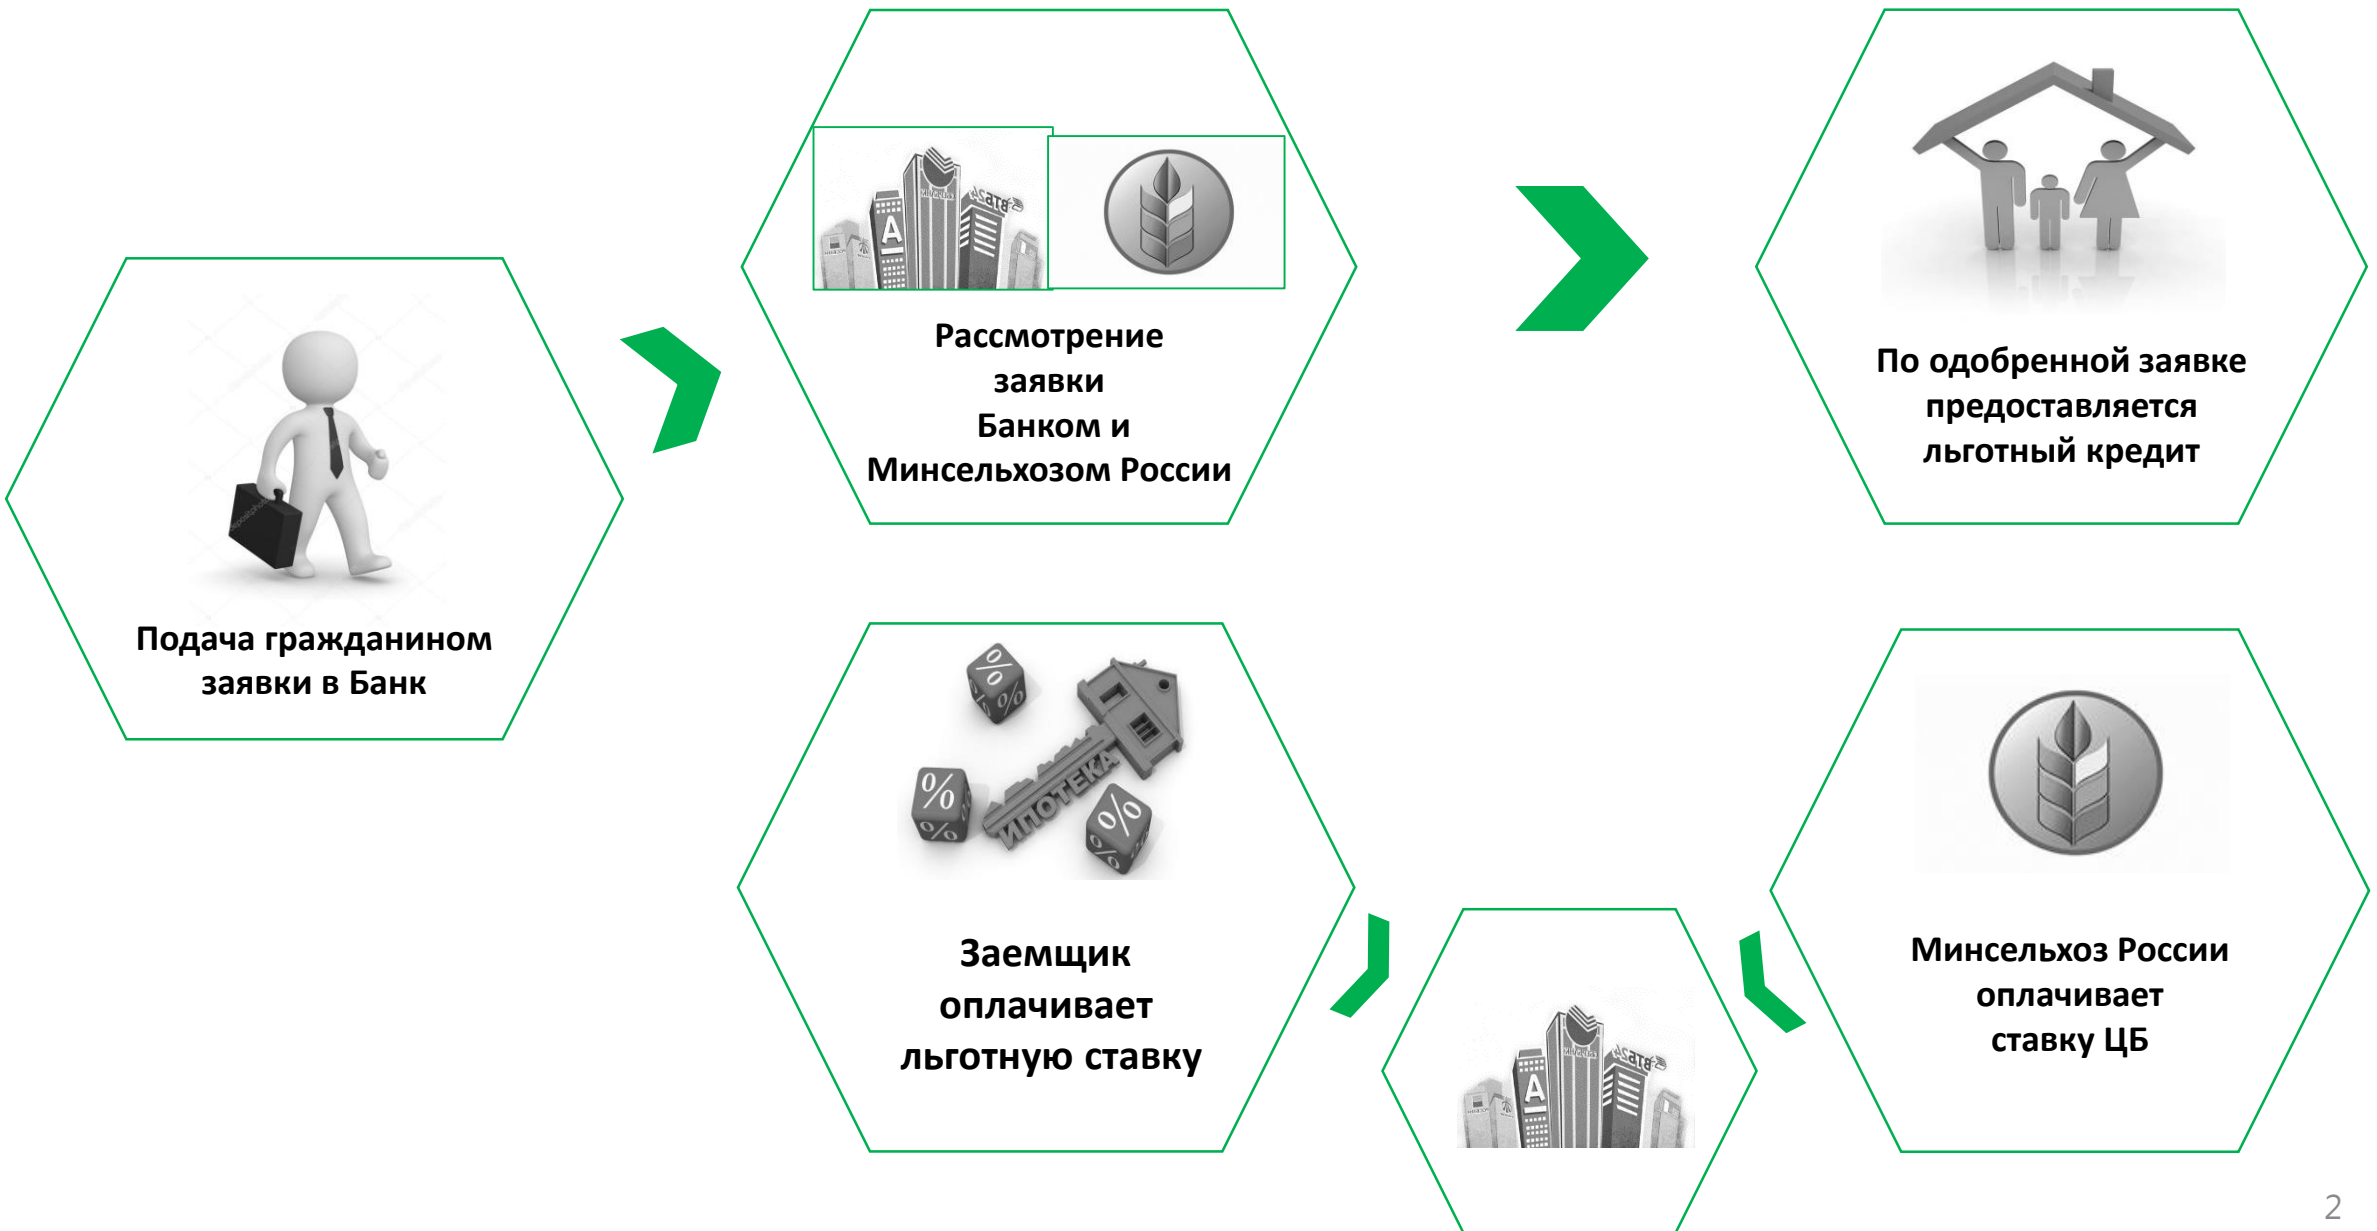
Подача гражданином заявки в Банк

Рассмотрение заявки Банком и Минсельхозом России

По одобренной заявке предоставляется льготный кредит

%
%
%
%
%
%
ИПОТЕКА

Заемщик оплачивает льготную ставку

Минсельхоз России оплачивает ставку ЦБ

2